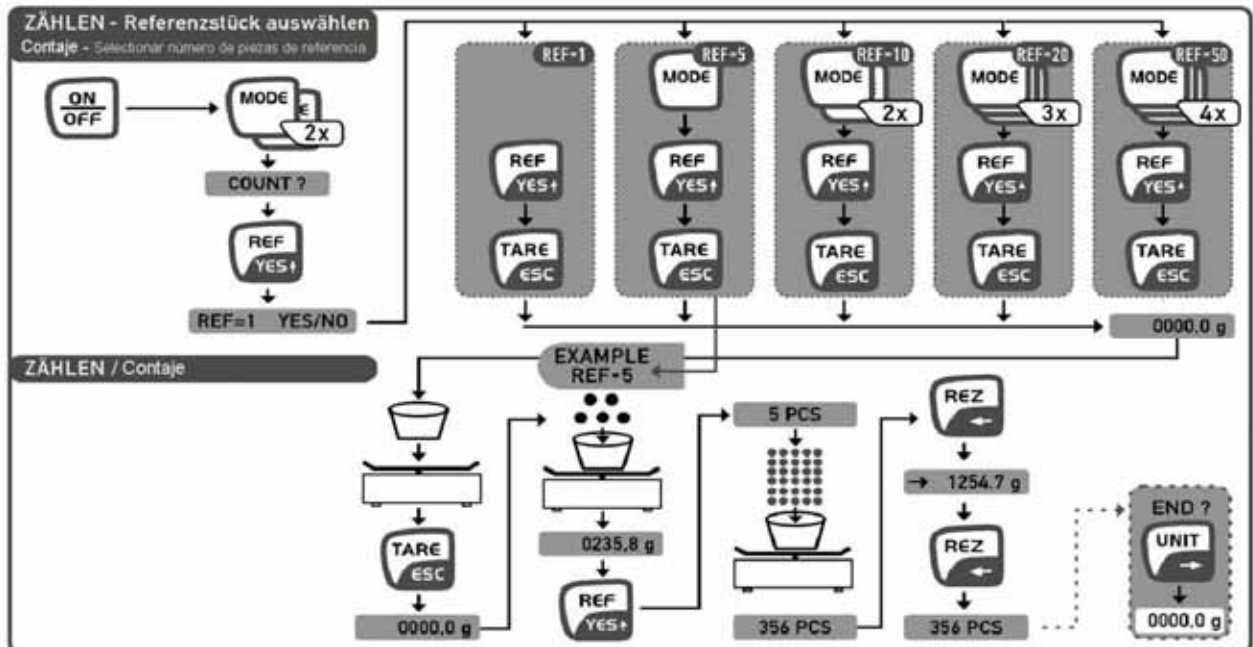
ZÄHLEN - Referenzstück auswählen
Contaje - Selectionar numero de piezas de referencia

ON
OFF

MODE
2x

COUNT ?

REF
YES

REF=1 YES/NO

REF-1
REF
YES
TARE
ESC

REF-5
MODE
REF
YES
TARE
ESC

REF-10
MODE
2x
REF
YES
TARE
ESC

REF-20
MODE
3x
REF
YES
TARE
ESC

REF-50
MODE
4x
REF
YES
TARE
ESC

0000,0 g

ZÄHLEN / Contaje

EXAMPLE
REF-5

TARE
ESC

0000,0 g

0235,8 g

REF
YES

5 PCS

356 PCS

REZ

→ 1254.7 g

REZ

356 PCS

END ?
UNIT

0000,0 g